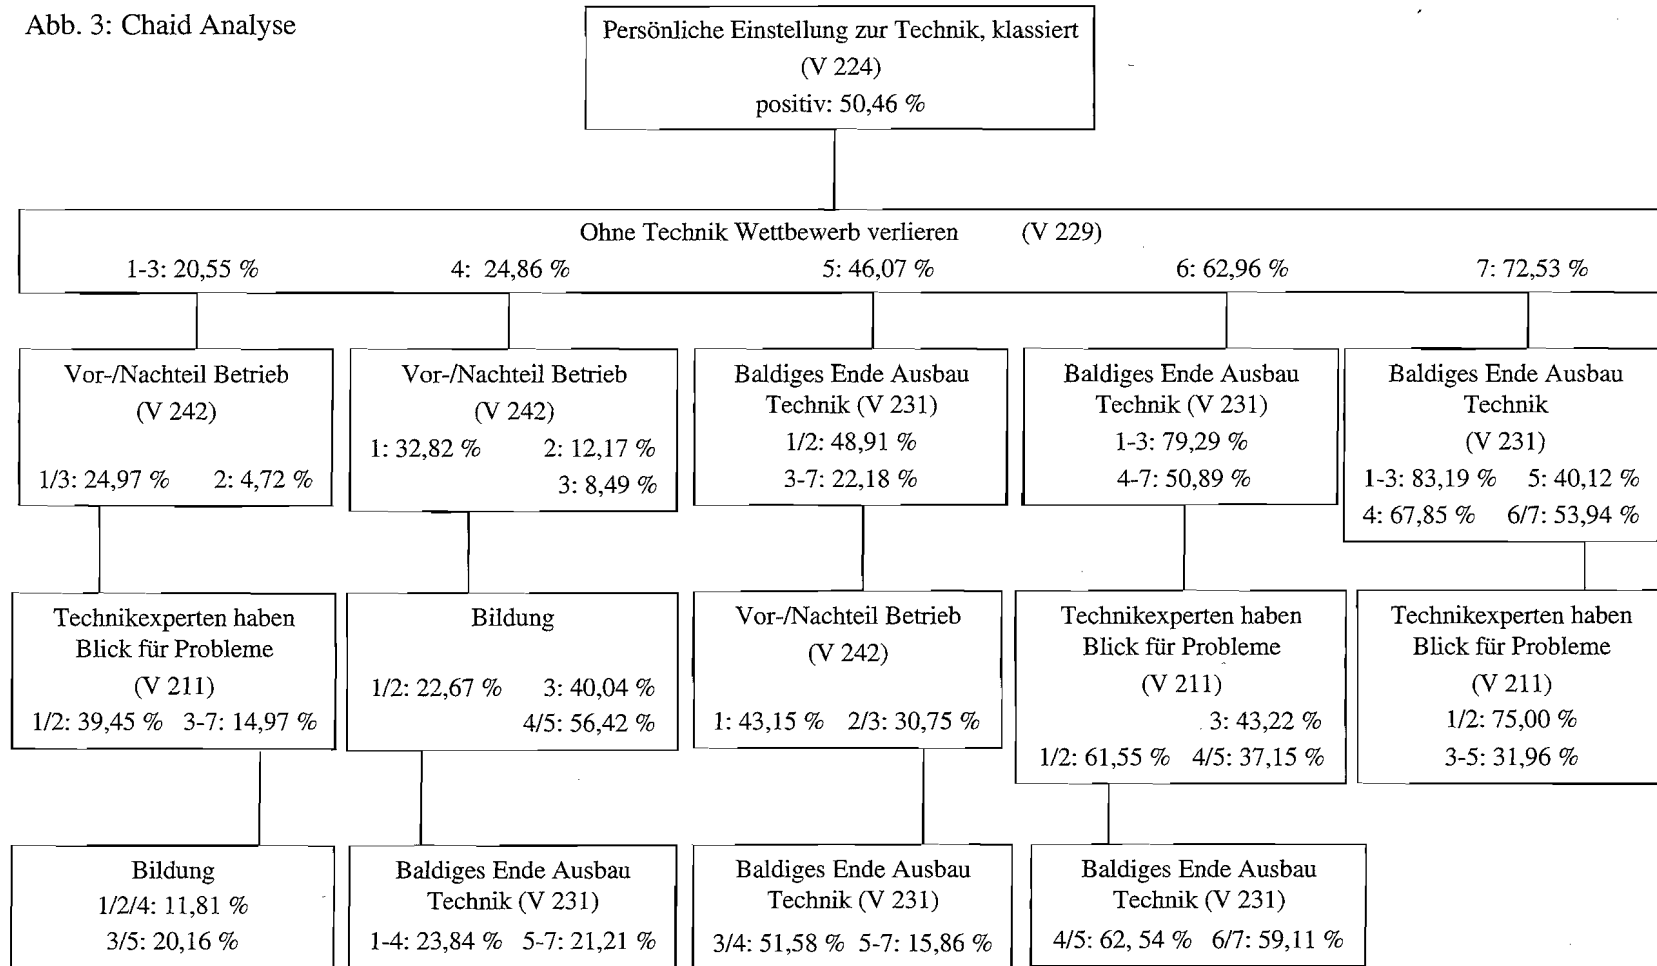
Abb. 3: Chaid Analyse

Persönliche Einstellung zur Technik, klassiert
(V 224)
positiv: 50,46 %

Ohne Technik Wettbewerb verlieren (V 229)
1-3: 20,55 % 4: 24,86 % 5: 46,07 % 6: 62,96 % 7: 72,53 %

Vor-/Nachteil Betrieb
(V 242)
1/3: 24,97 % 2: 4,72 %

Vor-/Nachteil Betrieb
(V 242)
1: 32,82 % 2: 12,17 %
3: 8,49 %

Baldiges Ende Ausbau Technik (V 231)
1/2: 48,91 %
3-7: 22,18 %

Baldiges Ende Ausbau Technik (V 231)
1-3: 79,29 %
4-7: 50,89 %

Baldiges Ende Ausbau Technik
(V 231)
1-3: 83,19 % 5: 40,12 %
4: 67,85 % 6/7: 53,94 %

Technikexperten haben Blick für Probleme
(V 211)
1/2: 39,45 % 3-7: 14,97 %

Bildung
1/2: 22,67 % 3: 40,04 %
4/5: 56,42 %

Vor-/Nachteil Betrieb
(V 242)
1: 43,15 % 2/3: 30,75 %

Technikexperten haben Blick für Probleme
(V 211)
3: 43,22 %
1/2: 61,55 % 4/5: 37,15 %

Technikexperten haben Blick für Probleme
(V 211)
1/2: 75,00 %
3-5: 31,96 %

Bildung
1/2/4: 11,81 %
3/5: 20,16 %

Baldiges Ende Ausbau Technik (V 231)
1-4: 23,84 % 5-7: 21,21 %

Baldiges Ende Ausbau Technik (V 231)
3/4: 51,58 % 5-7: 15,86 %

Baldiges Ende Ausbau Technik (V 231)
4/5: 62, 54 % 6/7: 59,11 %